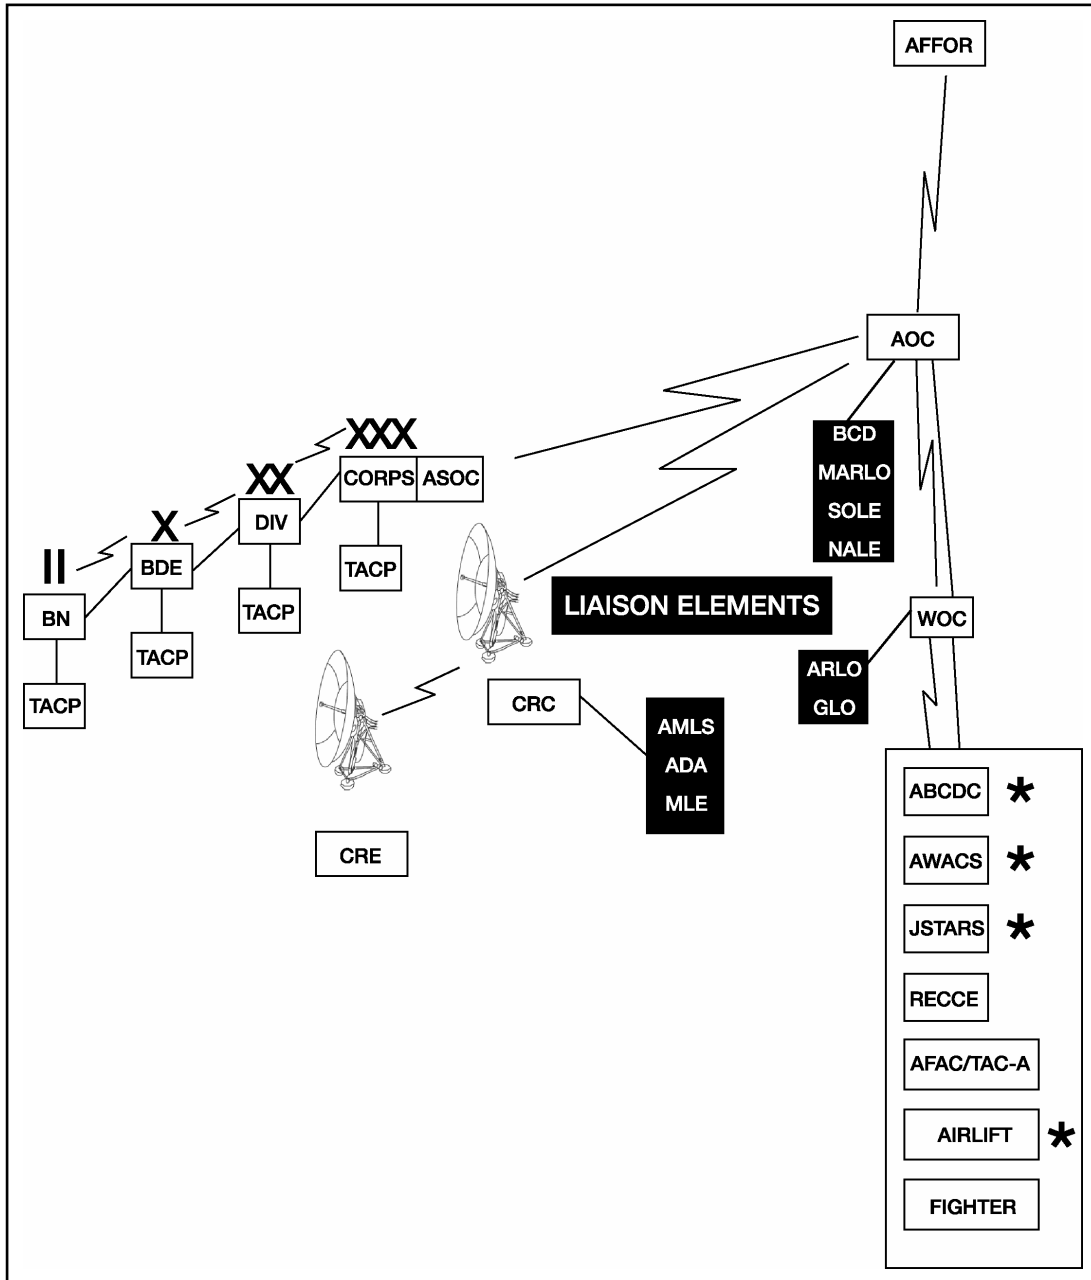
AFFOR

AOC

BCD
MARLO
SOLE
NALE

XXX
CORPS ASOC

XX
DIV

X
BDE

II
BN

TACP

TACP

TACP

TACP

LIAISON ELEMENTS

WOC

ARLO
GLO

CRC

AMLS
ADA
MLE

CRE

ABCDC *
AWACS *
JSTARS *
RECCE
AFAC/TAC-A
AIRLIFT *
FIGHTER